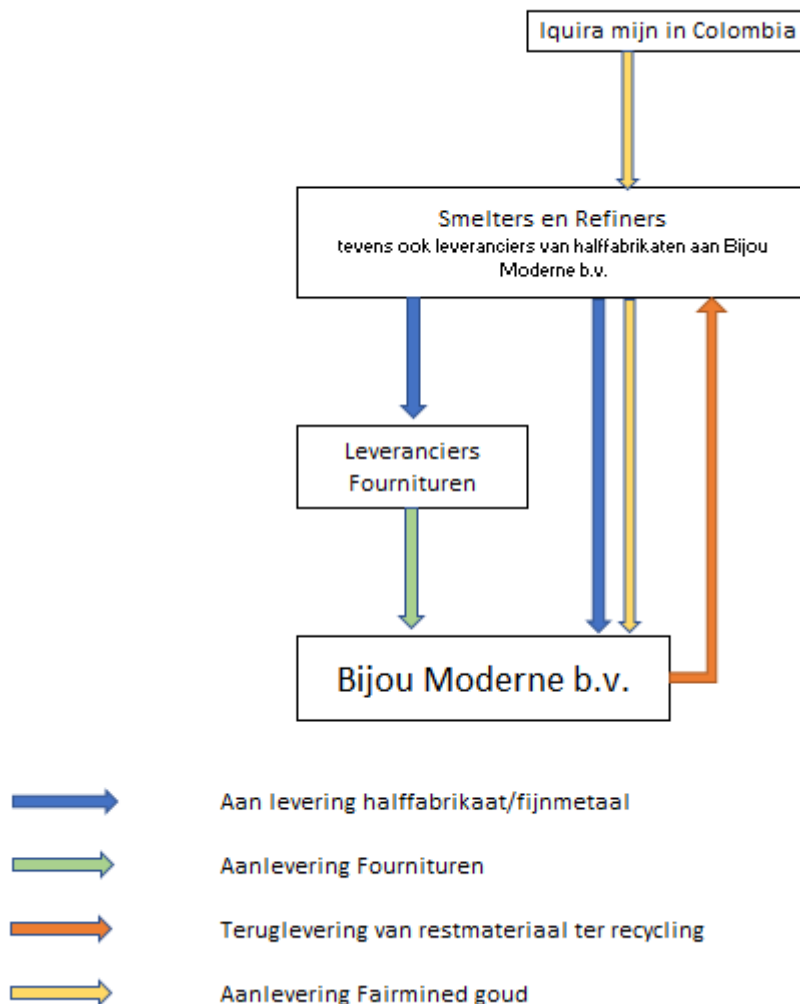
Iquira mijn in Colombia

Smelters en Refiners
tevens ook leveranciers van halffabrikaten aan Bijou Moderne b.v.

Leveranciers Fournituren

Bijou Moderne b.v.

Aan levering halffabrikaat/fijnmetaal

Aanlevering Fournituren

Teruglevering van restmateriaal ter recycling

Aanlevering Fairmined goud